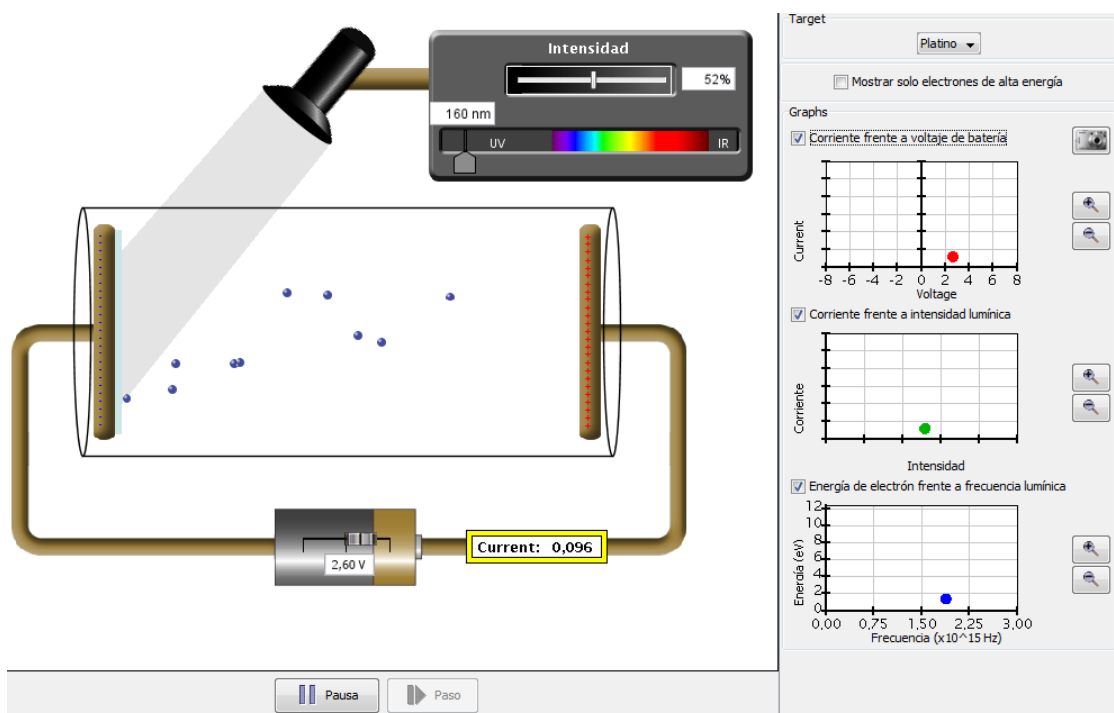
Intensidad
52%
160 nm
UV
IR
2,60 V
Current: 0,096
Pausa
Paso

Target
Platino
Mostrar solo electrones de alta energía
Graphs
Corriente frente a voltaje de batería
Current
-8 -6 -4 -2 0 2 4 6 8
Voltage
Corriente frente a intensidad lumínica
Corriente
Intensidad
Energía de electrón frente a frecuencia lumínica
Energía (eV)
12
10
8
6
4
2
0
0,00 0,75 1,50 2,25 3,00
Frecuencia (x10^15 Hz)